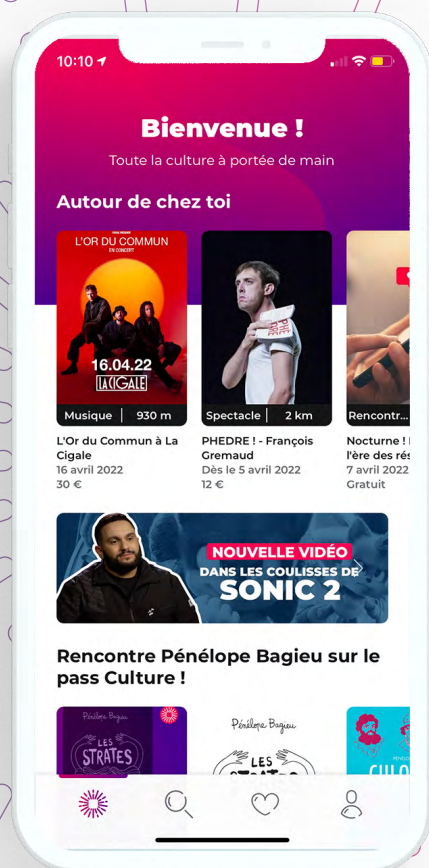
10:10

Bienvenue !

Toute la culture à portée de main

Autour de chez toi

L'OR DU COMMUN EN CONCERT

16.04.22 LA CIGALE

Musique | 930 m

L'Or du Commun à La Cigale
16 avril 2022
30 €

Spectacle | 2 km

PHEDRE ! - François Gremaud
Dès le 5 avril 2022
12 €

Rencontr...

Nocturne ! l'ère des rés
7 avril 2022
Gratuit

NOUVELLE VIDÉO
DANS LES COULISSES DE
SONIC 2

Rencontre Pénélope Bagieu sur le pass Culture !

Pénélope Bagieu
LES STRATES

Pénélope Bagieu
LES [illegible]

CULO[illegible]